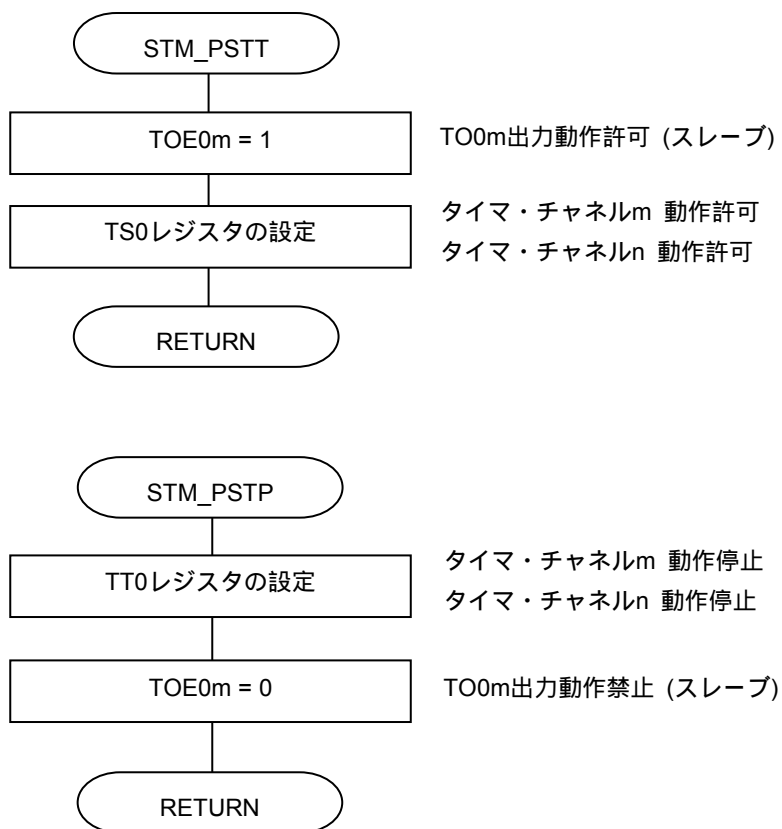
STM_PSTT

TOE0m = 1

TO0m出力動作許可 (スレーブ)

TS0レジスタの設定

タイマ・チャネルm 動作許可
タイマ・チャネルn 動作許可

RETURN

STM_PSTP

TT0レジスタの設定

タイマ・チャネルm 動作停止
タイマ・チャネルn 動作停止

TOE0m = 0

TO0m出力動作禁止 (スレーブ)

RETURN